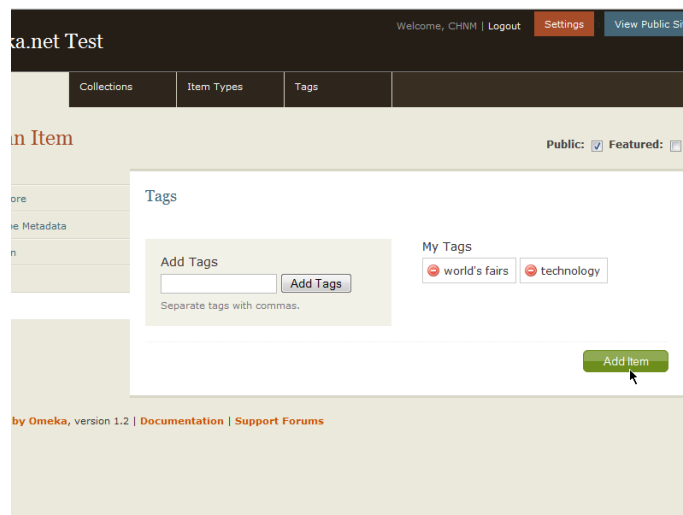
ka.net Test

Welcome, CHNM | Logout

Settings

View Public Si

Collections

Item Types

Tags

an Item

Public:

Featured:

ore

pe Metadata

n

Tags

Add Tags

Add Tags

Separate tags with commas.

My Tags

world's fairs

technology

Add Item

by Omeka, version 1.2 | Documentation | Support Forums